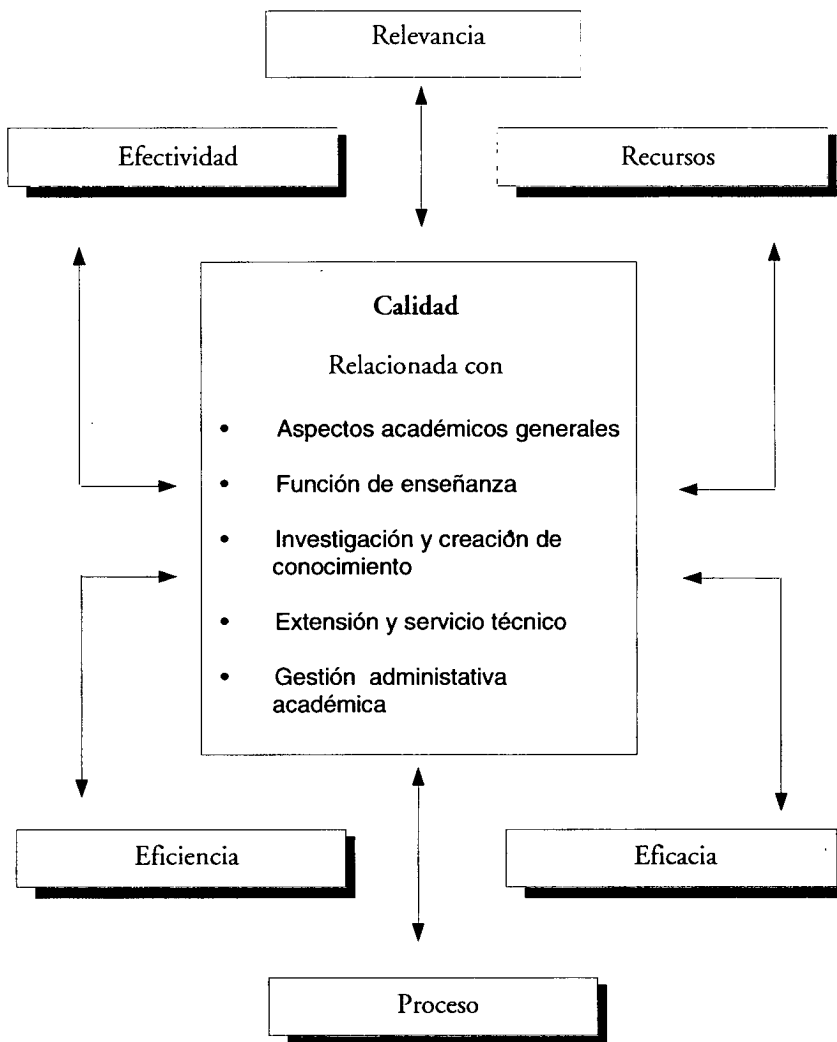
Relevancia

Efectividad

Recursos

Calidad

Relacionada con

- Aspectos académicos generales
- Función de enseñanza
- Investigación y creación de conocimiento
- Extensión y servicio técnico
- Gestión administativa académica

Eficiencia

Eficacia

Proceso